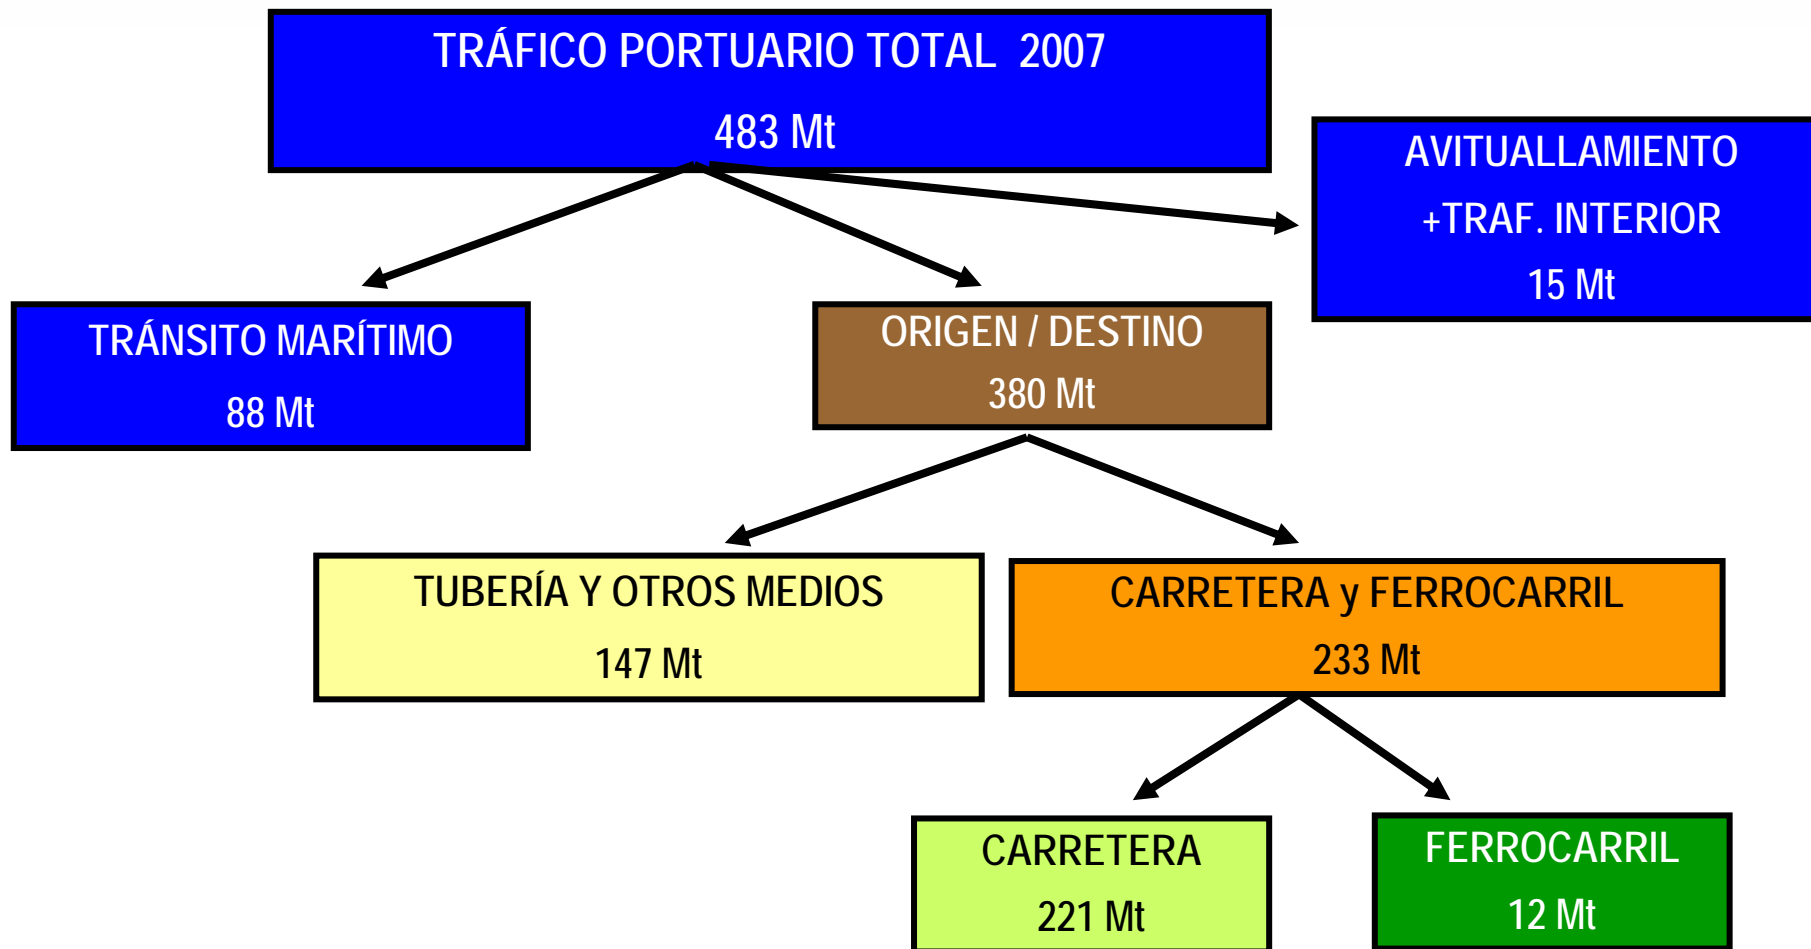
TRÁFICO PORTUARIO TOTAL 2007
483 Mt

AVITUALLAMIENTO
+TRAF. INTERIOR
15 Mt

TRÁNSITO MARÍTIMO
88 Mt

ORIGEN / DESTINO
380 Mt

TUBERÍA Y OTROS MEDIOS
147 Mt

CARRETERA y FERROCARRIL
233 Mt

CARRETERA
221 Mt

FERROCARRIL
12 Mt